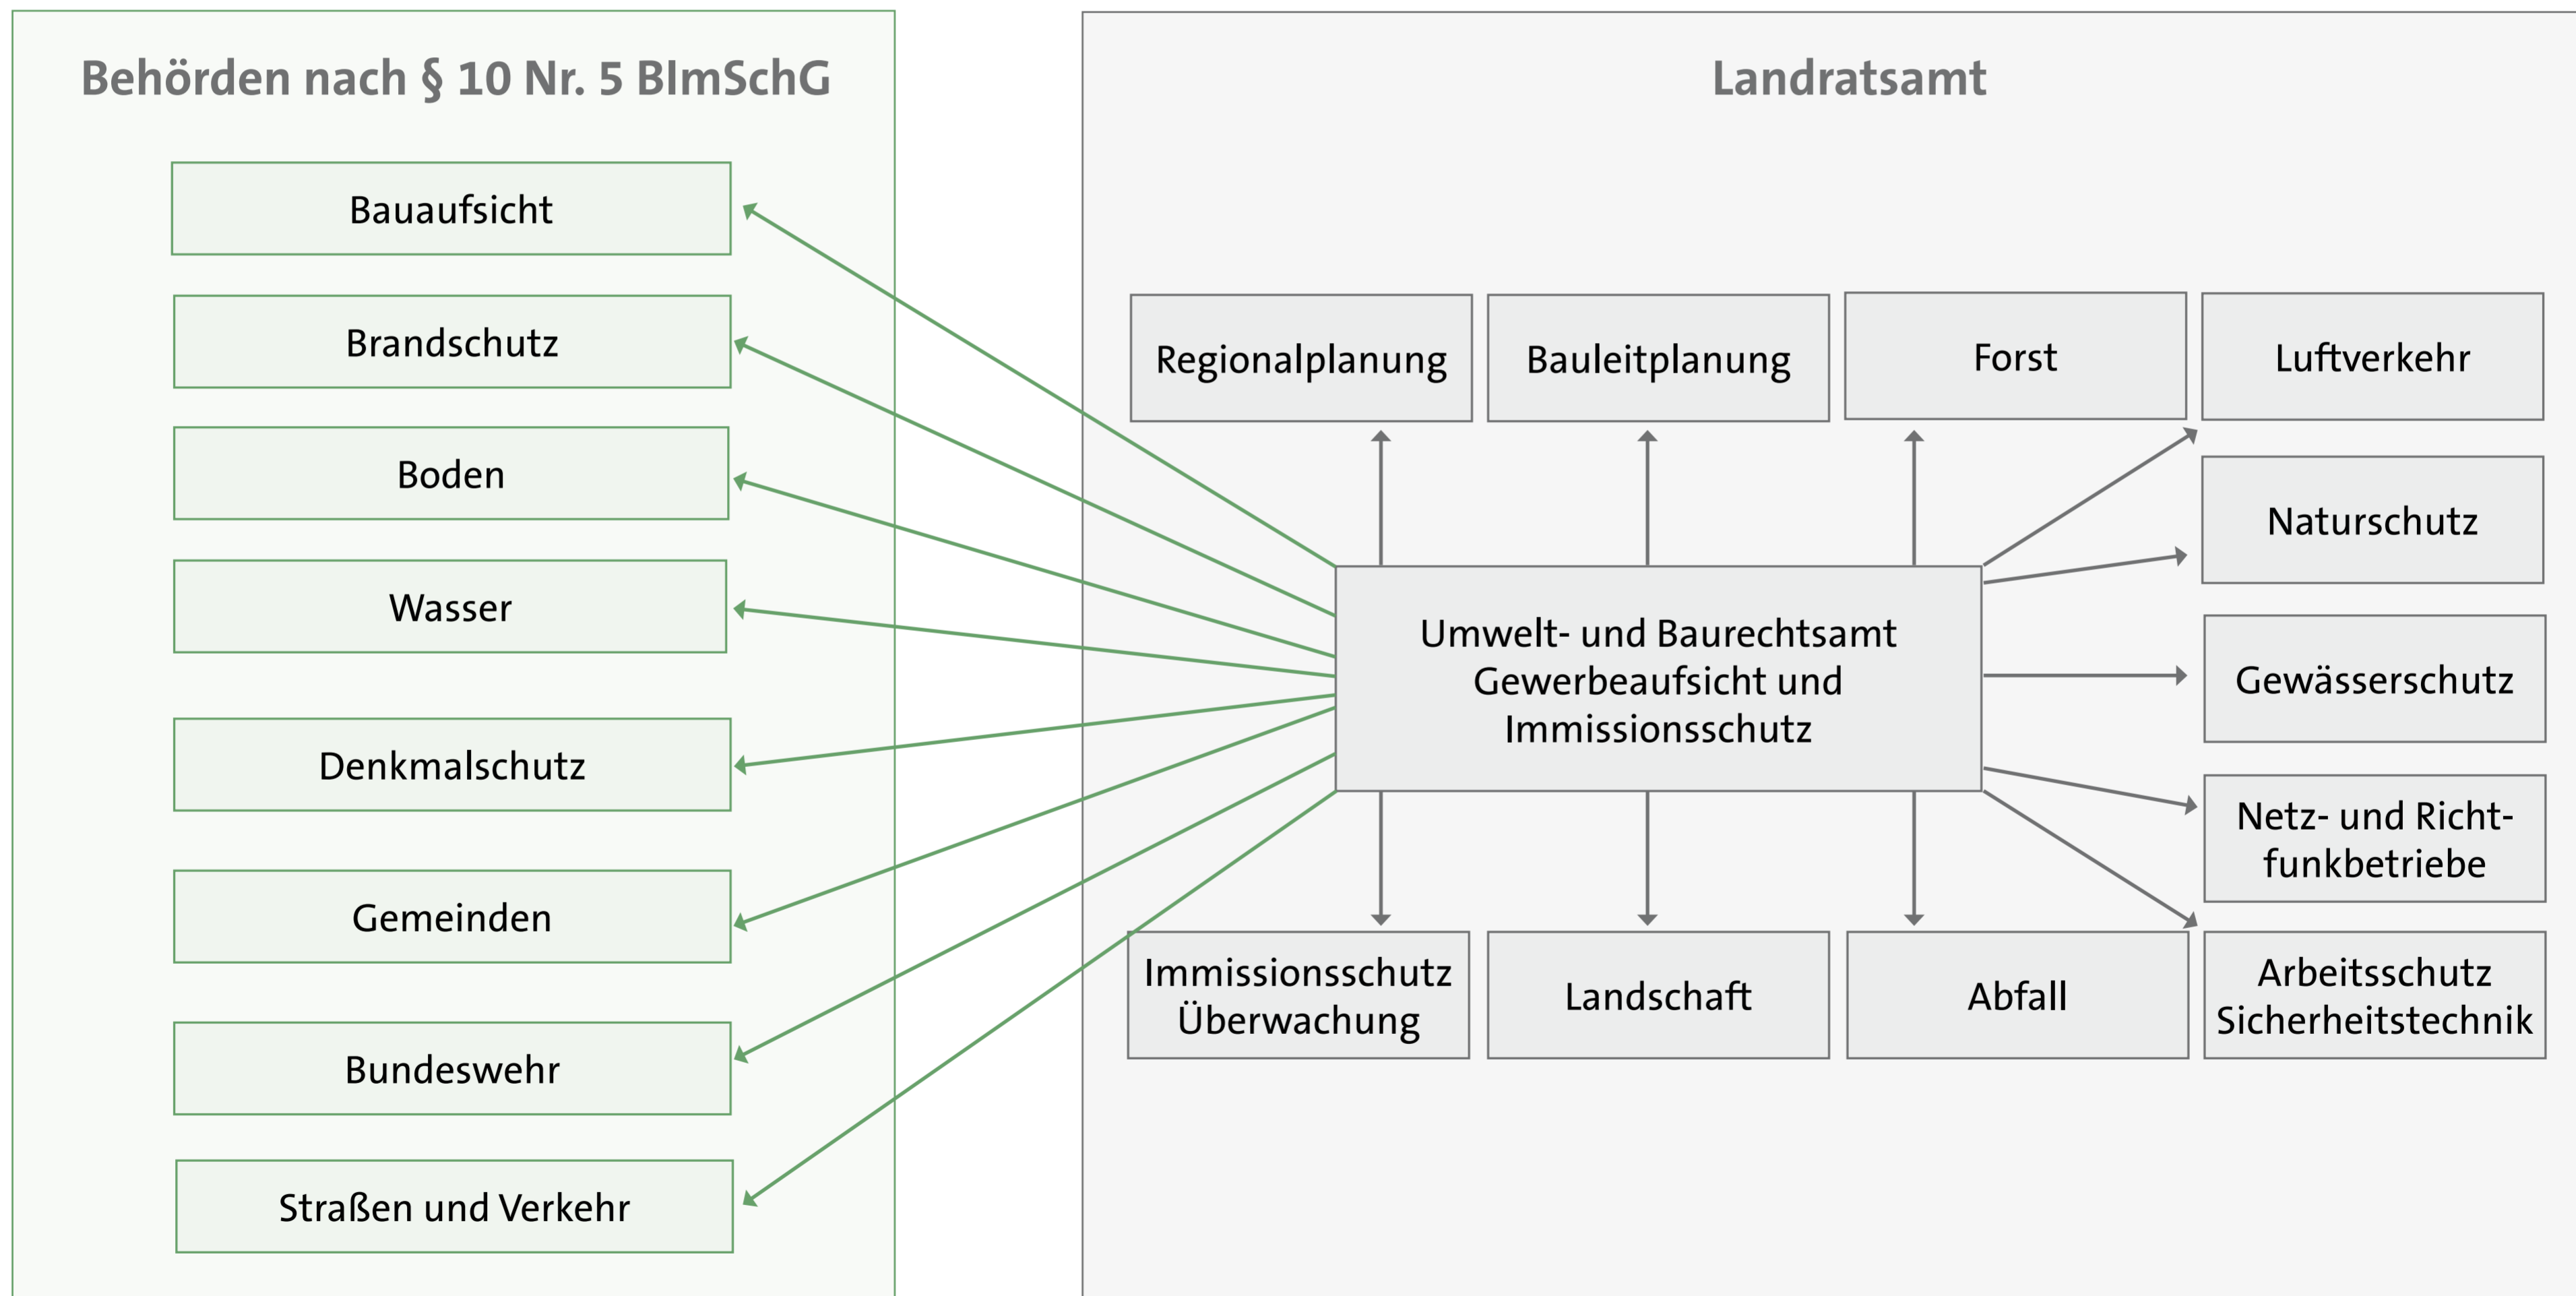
Behörden nach § 10 Nr. 5 BImSchG

Bauaufsicht

Brandschutz

Boden

Wasser

Denkmalschutz

Gemeinden

Bundeswehr

Straßen und Verkehr

Landratsamt

Regionalplanung

Bauleitplanung

Forst

Luftverkehr

Naturschutz

Umwelt- und Baurechtsamt Gewerbeaufsicht und Immissionsschutz

Gewässerschutz

Netz- und Richtfunkbetriebe

Immissionsschutz Überwachung

Landschaft

Abfall

Arbeitsschutz Sicherheitstechnik